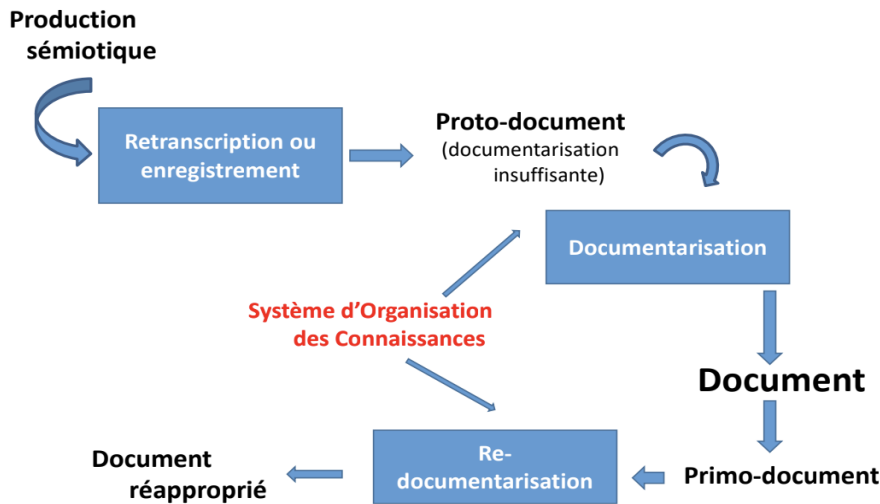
Production sémiotique

Retranscription ou enregistrement

Proto-document
(documentarisation insuffisante)

Documentarisation

Système d'Organisation des Connaissances

Document

Document réapproprié

Re-documentarisation

Primo-document